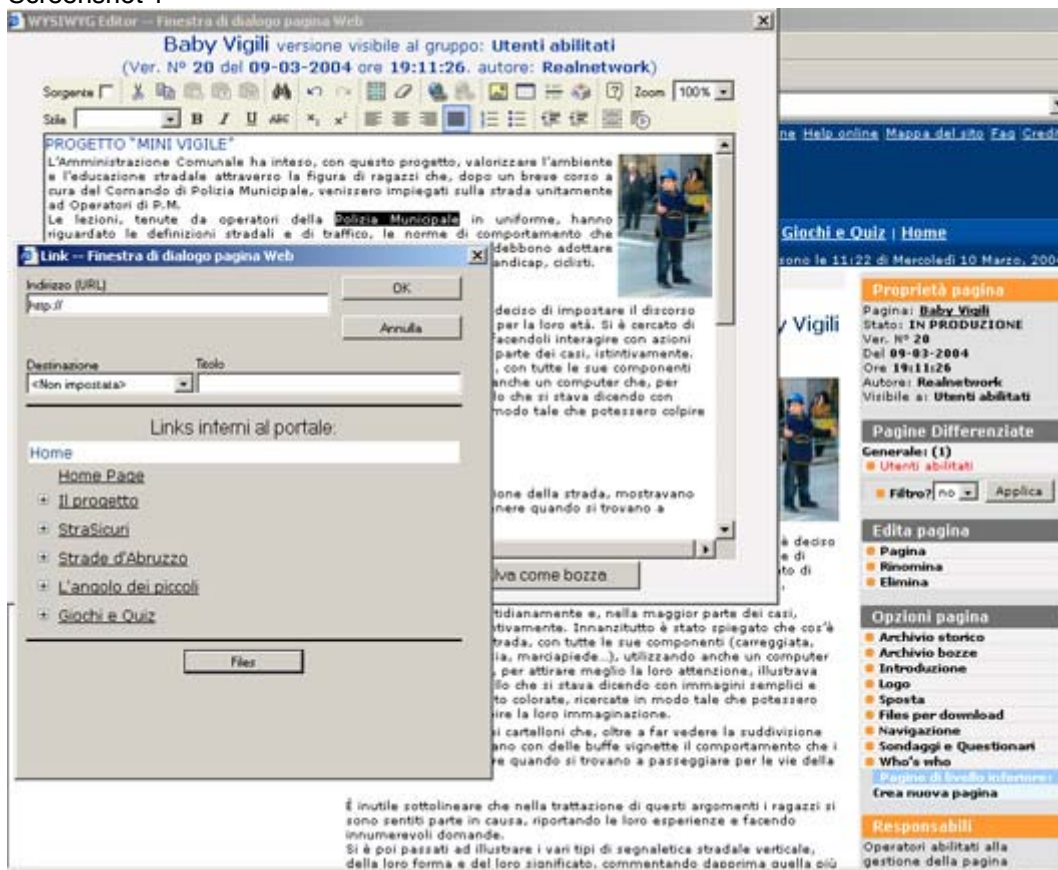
Screenshot 1

WYSIWYG Editor -- Finestra di dialogo pagina Web

Baby Vigili versione visibile al gruppo: Utenti abilitati
(Ver. Nº 20 del 09-03-2004 ore 19:11:26. autore: Realnetwork)

Sorgente Zoom 100%
Stile

PROGETTO "MINI VIGILE"
L'Amministrazione Comunale ha inteso, con questo progetto, valorizzare l'ambiente e l'educazione stradale attraverso la figura di ragazzi che, dopo un breve corso a cura del Comando di Polizia Municipale, venissero impiegati sulla strada unitamente ad Operatori di P.M.
Le lezioni, tenute da operatori della Polizia Municipale in uniforme, hanno riguardato le definizioni stradali e di traffico, le norme di comportamento che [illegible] debbono adottare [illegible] andicap, ciclisti.

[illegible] deciso di impostare il discorso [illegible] per la loro età. Si è cercato di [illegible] facendoli interagire con azioni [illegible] parte dei casi, istintivamente. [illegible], con tutte le sue componenti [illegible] anche un computer che, per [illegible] lo che si stava dicendo con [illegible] modo tale che potessero colpire

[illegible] ione della strada, mostravano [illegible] nere quando si trovano a

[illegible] lva come bozza

Link -- Finestra di dialogo pagina Web
Indirizzo (URL)
http://
OK
Annulla
Destinazione
Titolo
<Non impostata>
Links interni al portale:
Home
Home Page
Il progetto
StraSicuri
Strade d'Abruzzo
L'angolo dei piccoli
Giochi e Quiz
Files

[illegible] ne Help online Mappa del sito Faq Credi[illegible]
Giochi e Quiz | Home
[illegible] sono le 11:22 di Mercoledì 10 Marzo, 200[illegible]
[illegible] y Vigili

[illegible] è deciso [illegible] e di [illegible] to di

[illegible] tidianamente e, nella maggior parte dei casi, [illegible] tivamente. Innanzitutto è stato spiegato che cos'è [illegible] trada, con tutte le sue componenti (carreggiata, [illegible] ia, marciapiede...), utilizzando anche un computer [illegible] per attirare meglio la loro attenzione, illustrava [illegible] lo che si stava dicendo con immagini semplici e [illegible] to colorate, ricercate in modo tale che potessero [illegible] ire la loro immaginazione.
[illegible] si cartelloni che, oltre a far vedere la suddivisione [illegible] ano con delle buffe vignette il comportamento che i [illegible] re quando si trovano a passeggiare per le vie della

È inutile sottolineare che nella trattazione di questi argomenti i ragazzi si sono sentiti parte in causa, riportando le loro esperienze e facendo innumerevoli domande.
Si è poi passati ad illustrare i vari tipi di segnaletica stradale verticale, della loro forma e del loro significato, commentando dapprima quella più

Proprietà pagina
Pagina: Baby Vigili
Stato: IN PRODUZIONE
Ver. Nº 20
Del 09-03-2004
Ore 19:11:26
Autore: Realnetwork
Visibile a: Utenti abilitati

Pagine Differenziate
Generale: (1)
Utenti abilitati
Filtro? no Applica

Edita pagina
Pagina
Rinomina
Elimina

Opzioni pagina
Archivio storico
Archivio bozze
Introduzione
Logo
Sposta
Files per download
Navigazione
Sondaggi e Questionari
Who's who
Pagine di livello inferiore
Crea nuova pagina

Responsabili
Operatori abilitati alla gestione della pagina